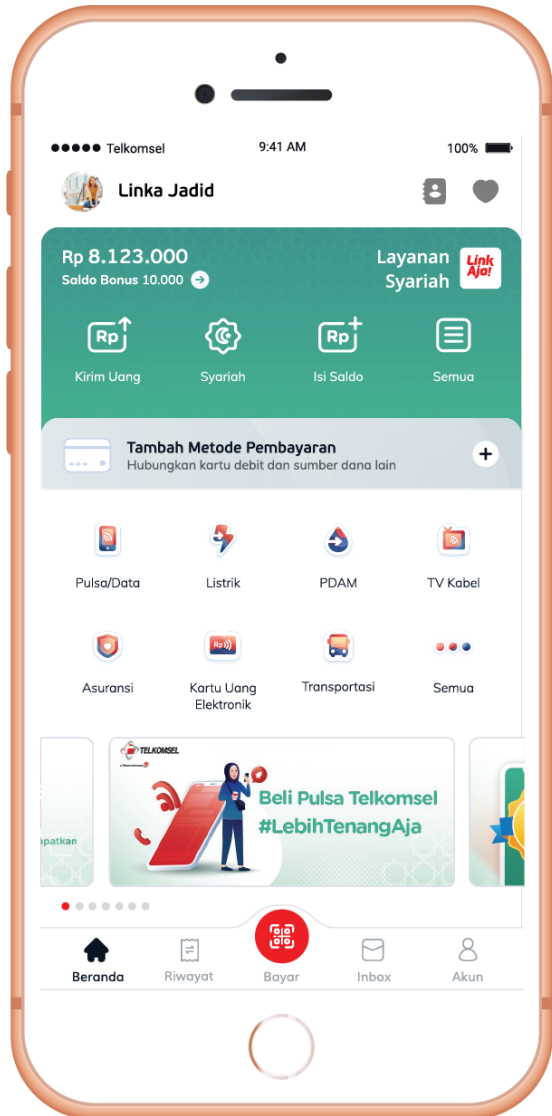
●●●●● Telkomsel 9:41 AM 100%

Linka Jadid

Rp 8.123.000
Saldo Bonus 10.000

Layanan Syariah

LinkAja!

Rp
Kirim Uang

Syariah

Rp
Isi Saldo

Semua

Tambah Metode Pembayaran
Hubungkan kartu debit dan sumber dana lain

Pulsa/Data

Listrik

PDAM

TV Kabel

Asuransi

Rp
Kartu Uang Elektronik

Transportasi

Semua

apatkan

TELKOMSEL

Beli Pulsa Telkomsel
#LebihTenangAja

Beranda

Riwayat

Bayar

Inbox

Akun